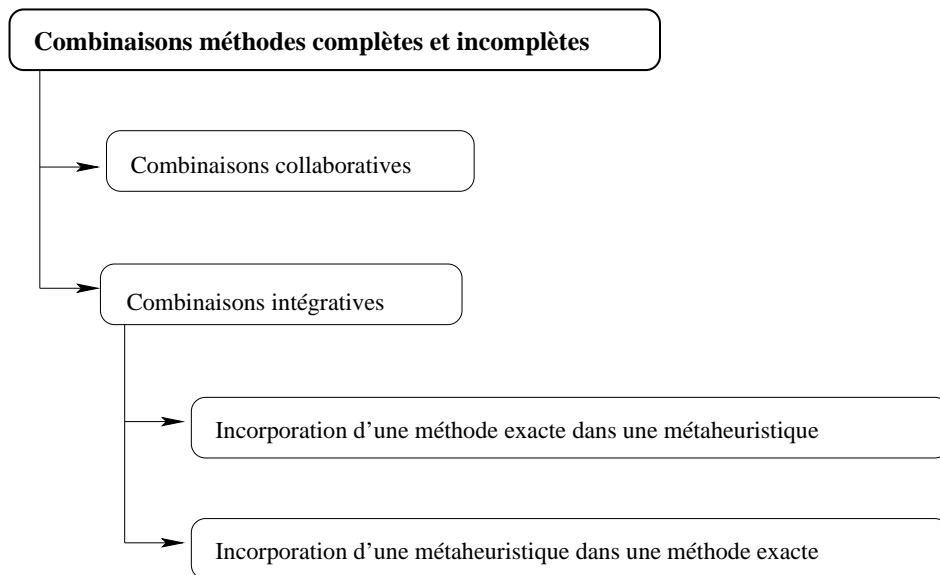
Combinaisons méthodes complètes et incomplètes

Combinaisons collaboratives

Combinaisons intégratives

Incorporation d'une méthode exacte dans une métaheuristique

Incorporation d'une métaheuristique dans une méthode exacte